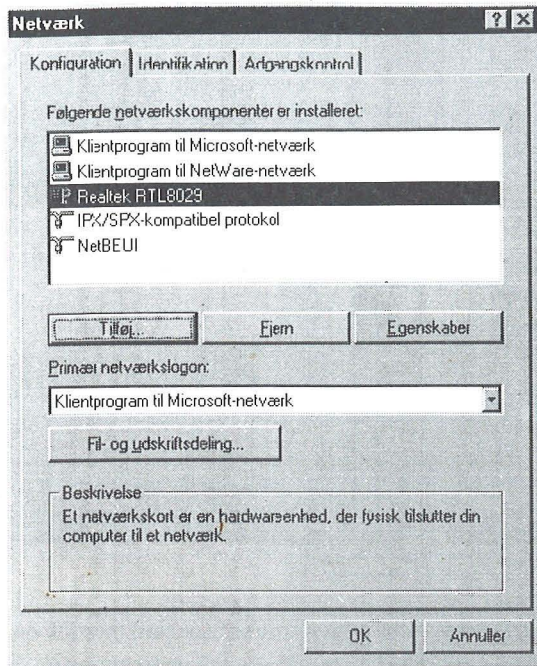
Netværk

? X

Konfiguration | Identifikation | Adgangskontrol

Følgende netværkskomponenter er installeret:

Klientprogram til Microsoft-netværk
Klientprogram til NetWare-netværk
Realtek RTL8029
IPX/SPX-kompatibel protokol
NetBEUI

Tilføj... | Fjern | Egenskaber

Primær netværkslogon:

Klientprogram til Microsoft-netværk

Fil- og udskriftsdeling...

Beskrivelse
Et netværkskort er en hardwareenhed, der fysisk tilslutter din computer til et netværk.

OK | Annuller